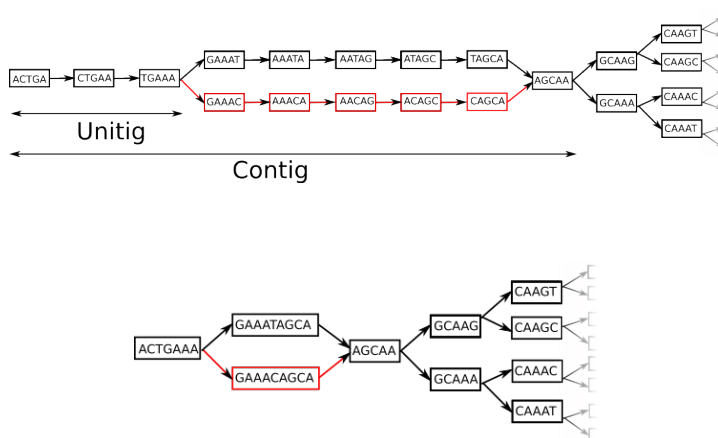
ACTGA CTGAA TGAAA GAAAT AAATA AATAG ATAGC TAGCA AGCAA GCAAG CAAGT CAAGC GAAAC AAACA AACAG ACAGC CAGCA GCAAA CAAAC CAAAT

Unitig

Contig

ACTGAAA GAAATAGCA GAAACAGCA AGCAA GCAAG CAAGT CAAGC GCAAA CAAAC CAAAT